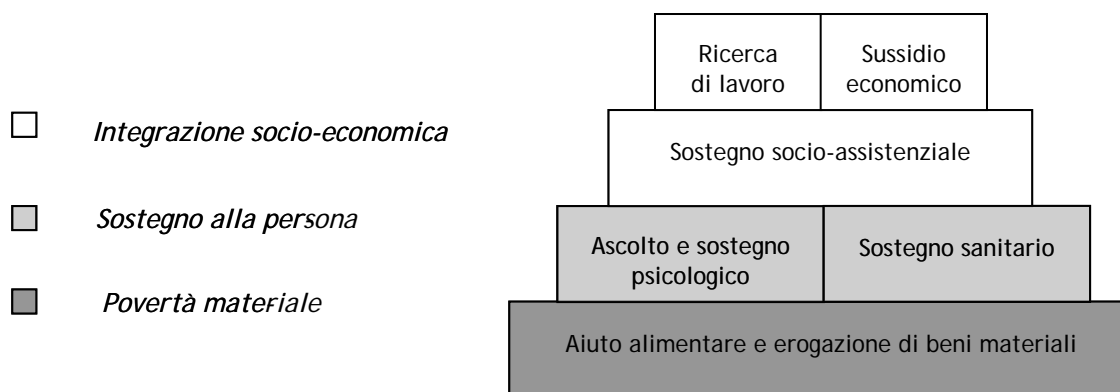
Integrazione socio-economica

Sostegno alla persona

Povertà materiale

| Ricerca di lavoro | Sussidio economico |
|---|---|

Sostegno socio-assistenziale

| Ascolto e sostegno psicologico | Sostegno sanitario |
|---|---|

Aiuto alimentare e erogazione di beni materiali